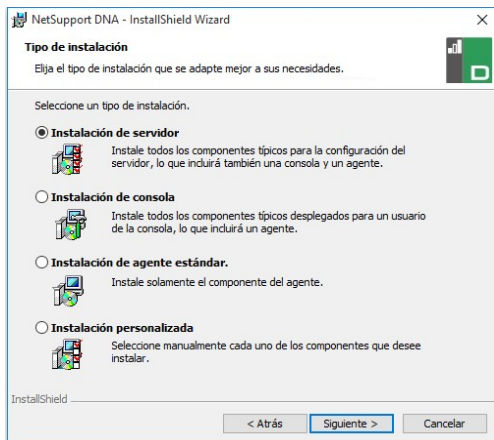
NetSupport DNA - InstallShield Wizard

×

Tipo de instalación

Elija el tipo de instalación que se adapte mejor a sus necesidades.

Seleccione un tipo de instalación.

Instalación de servidor

Instale todos los componentes típicos para la configuración del servidor, lo que incluirá también una consola y un agente.

Instalación de consola

Instale todos los componentes típicos desplegados para un usuario de la consola, lo que incluirá un agente.

Instalación de agente estándar.

Instale solamente el componente del agente.

Instalación personalizada

Seleccione manualmente cada uno de los componentes que desee instalar.

InstallShield

< Atrás

Siguiente >

Cancelar